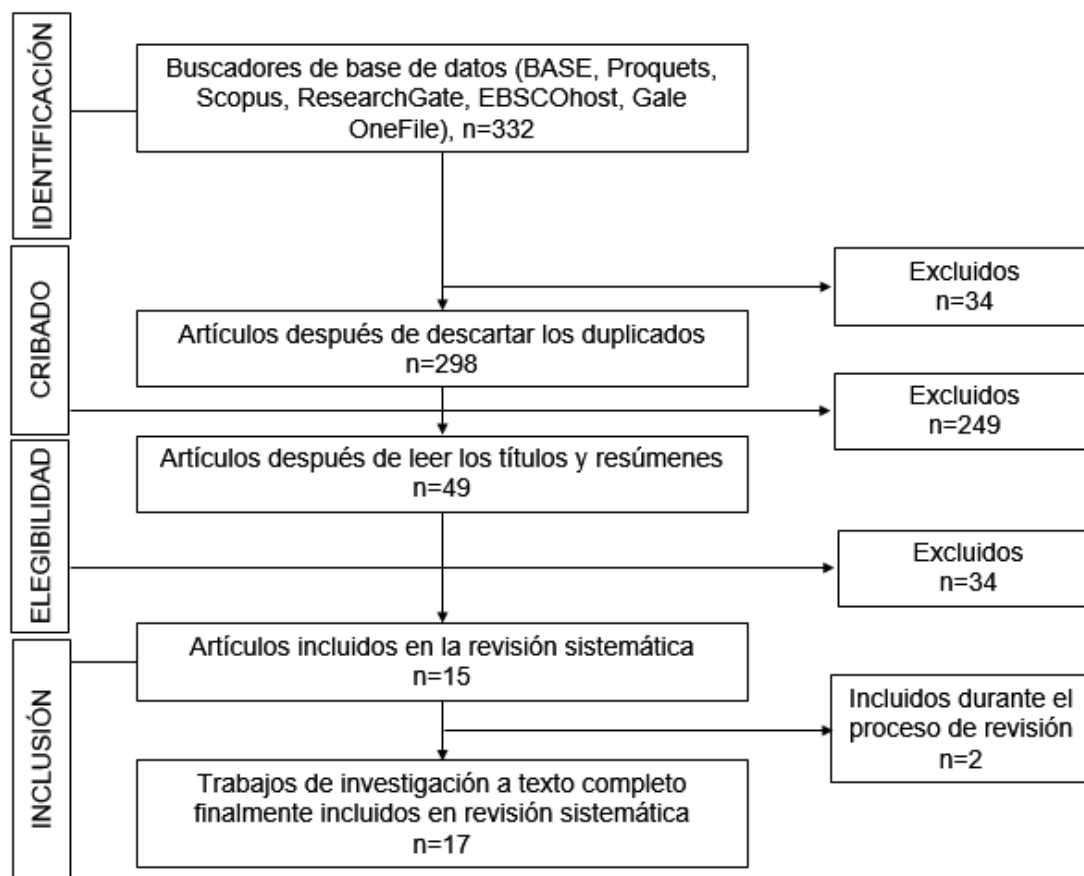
IDENTIFICACIÓN

Buscadores de base de datos (BASE, Proquets, Scopus, ResearchGate, EBSCOhost, Gale OneFile), n=332

Excluidos
n=34

CRIBADO

Artículos después de descartar los duplicados
n=298

Excluidos
n=249

ELEGIBILIDAD

Artículos después de leer los títulos y resúmenes
n=49

Excluidos
n=34

INCLUSIÓN

Artículos incluidos en la revisión sistemática
n=15

Incluidos durante el proceso de revisión
n=2

Trabajos de investigación a texto completo finalmente incluidos en revisión sistemática
n=17